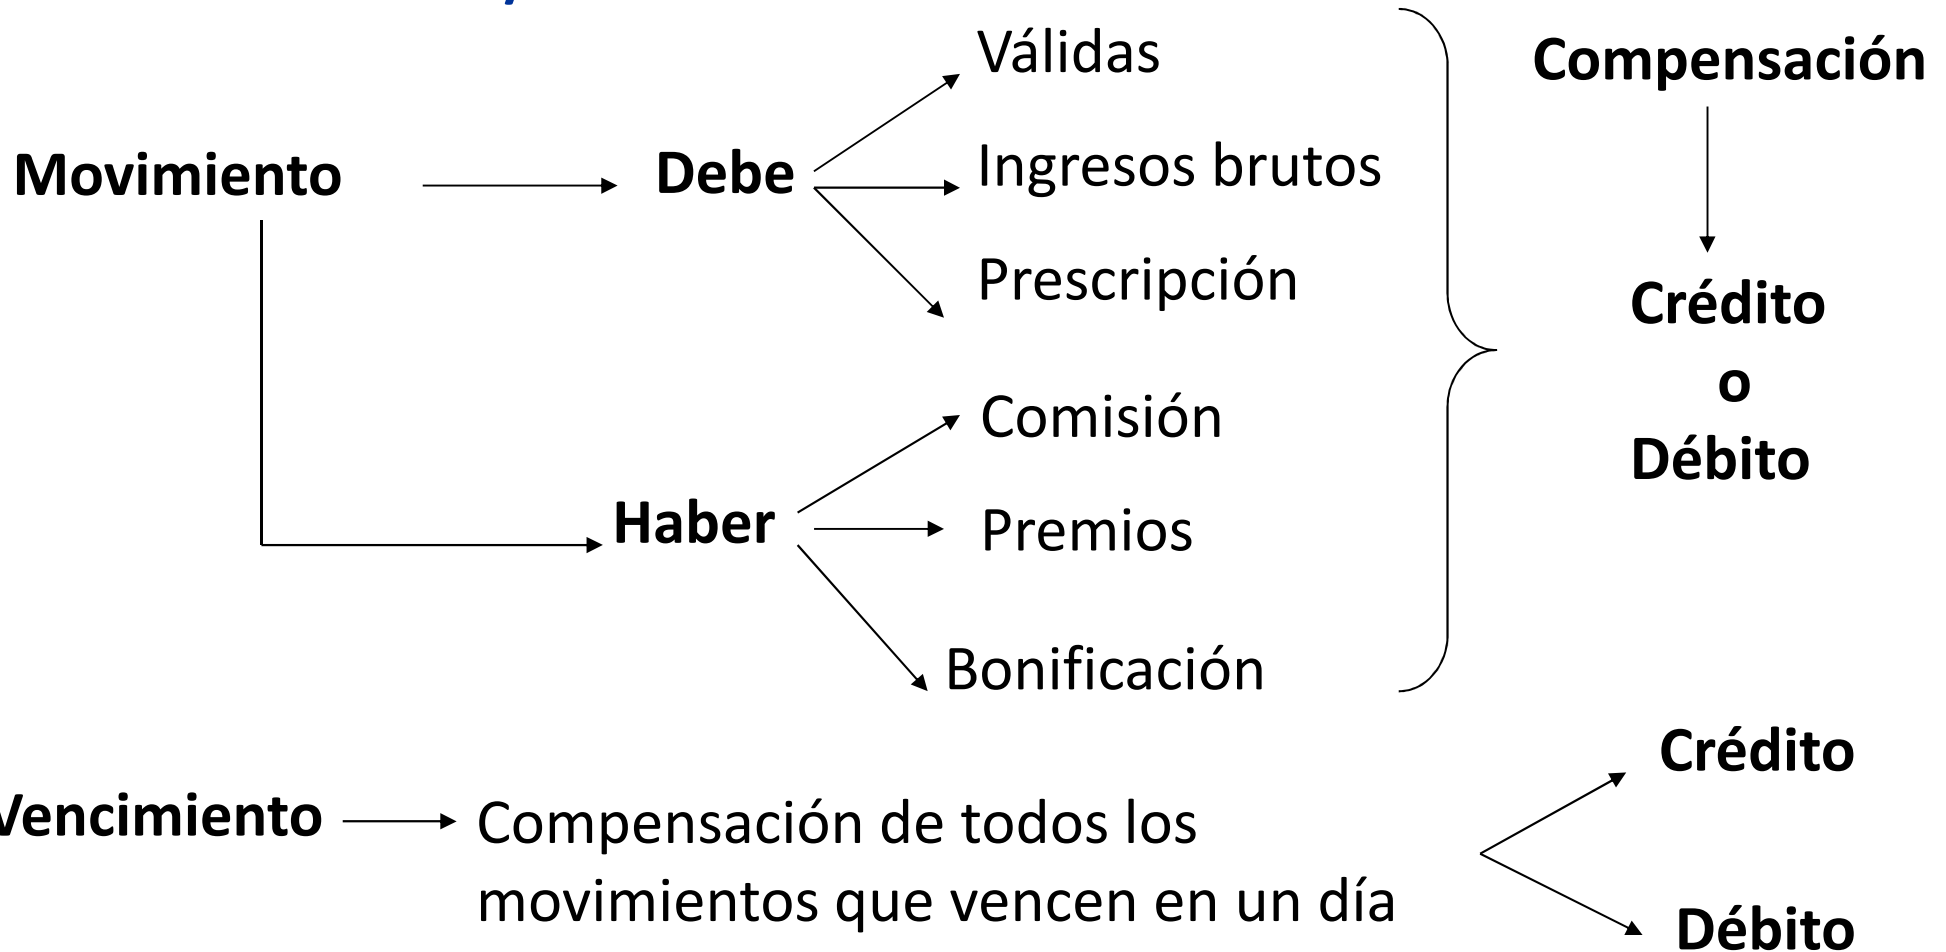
Movimiento

Debe

Válidas

Ingresos brutos

Prescripción

Haber

Comisión

Premios

Bonificación

Compensación

Crédito
o
Débito

Vencimiento

Compensación de todos los movimientos que vencen en un día

Crédito

Débito